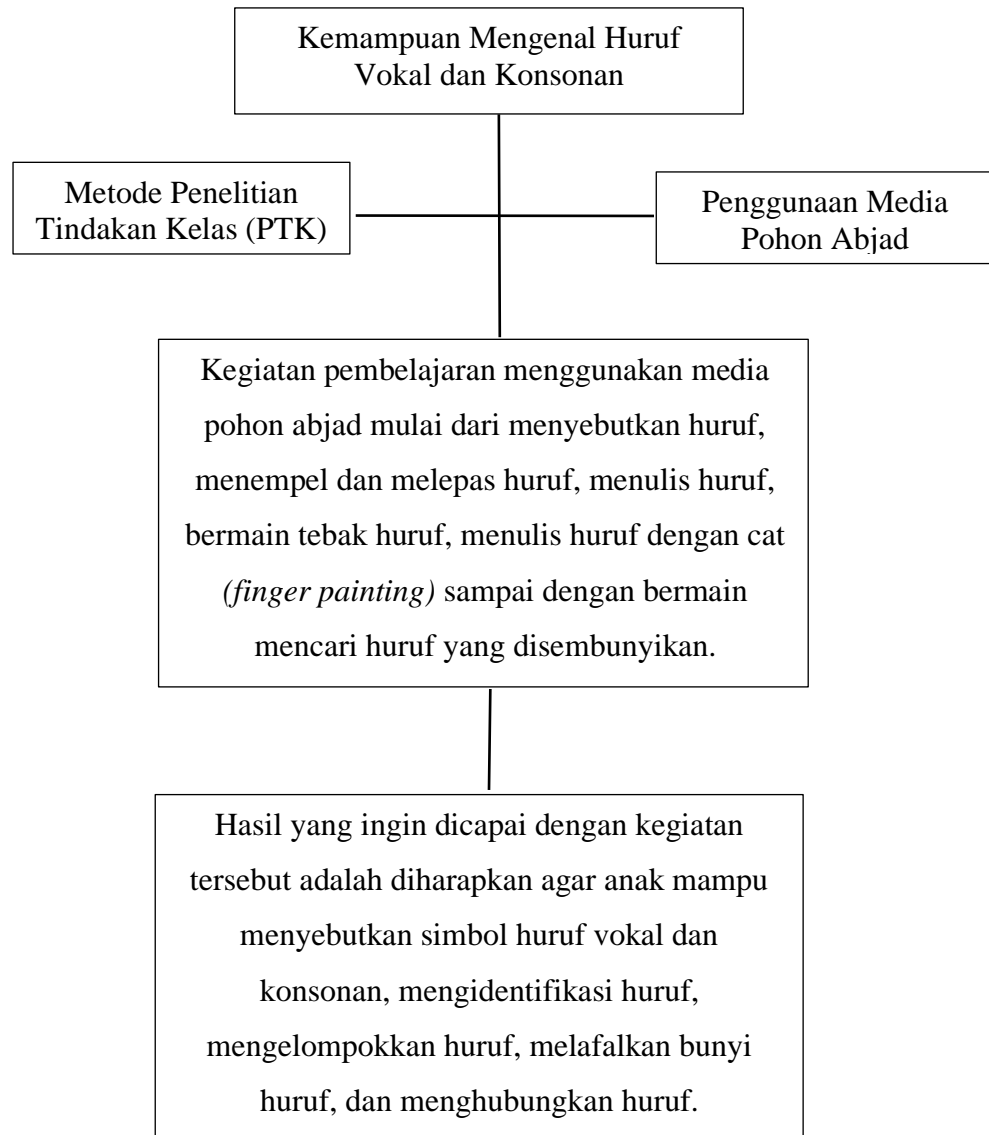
Kemampuan Mengenal Huruf Vokal dan Konsonan

Metode Penelitian Tindakan Kelas (PTK)

Penggunaan Media Pohon Abjad

Kegiatan pembelajaran menggunakan media pohon abjad mulai dari menyebutkan huruf, menempel dan melepas huruf, menulis huruf, bermain tebak huruf, menulis huruf dengan cat *(finger painting)* sampai dengan bermain mencari huruf yang disembunyikan.

Hasil yang ingin dicapai dengan kegiatan tersebut adalah diharapkan agar anak mampu menyebutkan simbol huruf vokal dan konsonan, mengidentifikasi huruf, mengelompokkan huruf, melafalkan bunyi huruf, dan menghubungkan huruf.